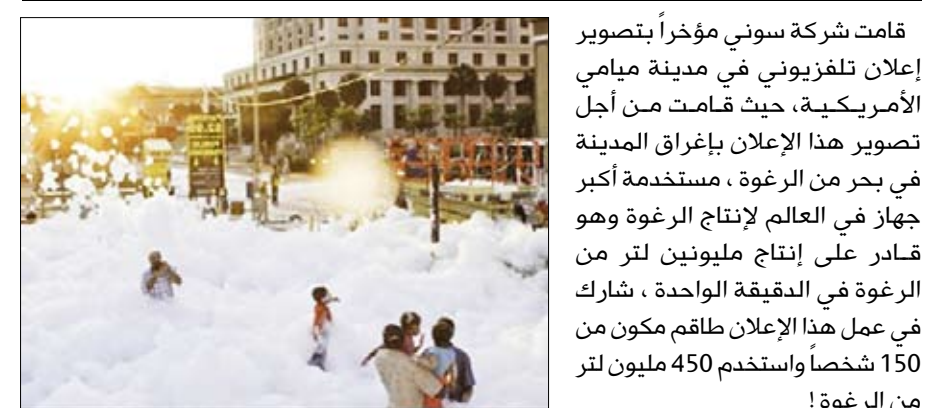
قامت شركة سوني مؤخراً بتصوير إعلان تلفزيوني في مدينة ميامي الأمريكية، حيث قامت من أجل تصوير هذا الإعلان بإغراق المدينة في بحر من الرغوة ، مستخدمة أكبر جهاز في العالم لإنتاج الرغوة وهو قادر على إنتاج مليونين لتر من الرغوة في الدقيقة الواحدة ، شارك في عمل هذا الإعلان طاقم مكون من 150 شخصاً واستخدم 450 مليون لتر من الرغوة !